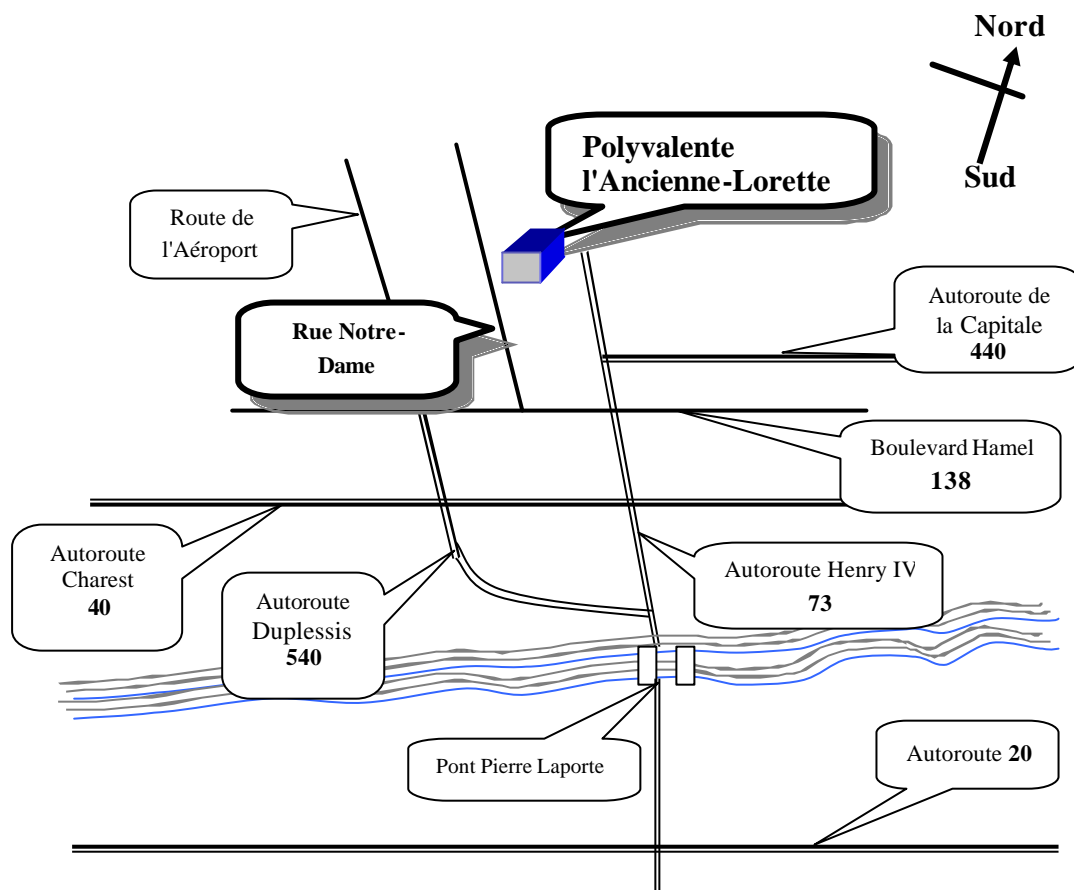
Nord

Sud

Polyvalente l'Ancienne-Lorette

Route de l'Aéroport

Rue Notre-Dame

Autoroute de la Capitale 440

Boulevard Hamel 138

Autoroute Charest 40

Autoroute Duplessis 540

Autoroute Henry IV 73

Pont Pierre Laporte

Autoroute 20